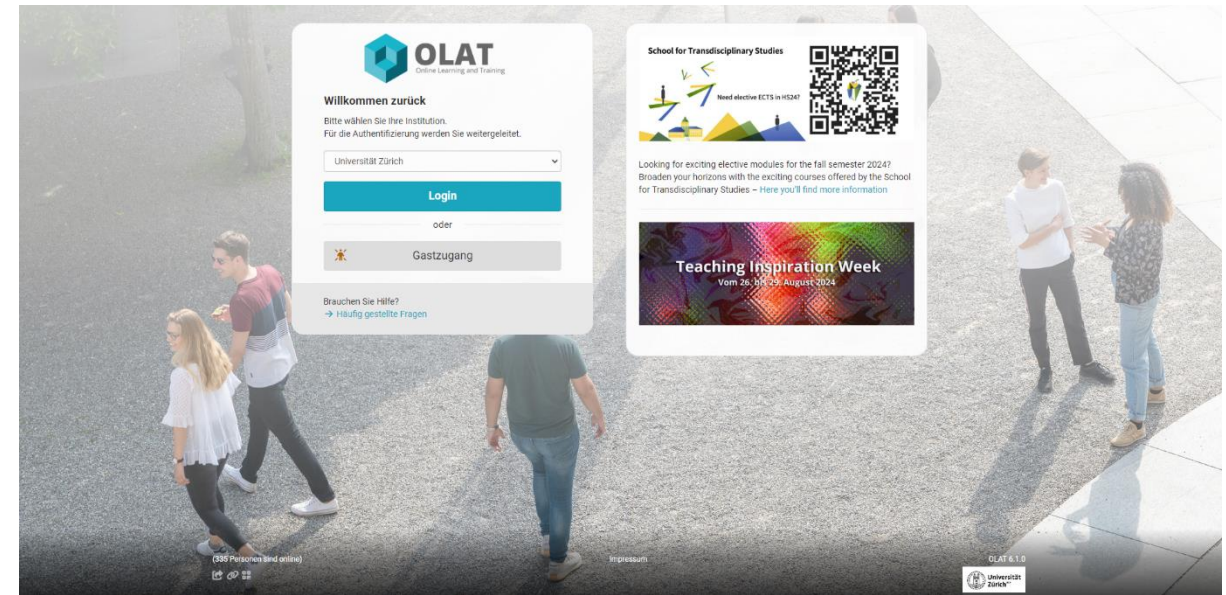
OLAT
Online Learning and Training

Willkommen zurück

Bitte wählen Sie Ihre Institution.
Für die Authentifizierung werden Sie weitergeleitet.

Universität Zürich

Login

oder

Gastzugang

Brauchen Sie Hilfe?
→ Häufig gestellte Fragen

School for Transdisciplinary Studies

Need elective ECTS in HS24?

Looking for exciting elective modules for the fall semester 2024? Broaden your horizons with the exciting courses offered by the School for Transdisciplinary Studies – Here you'll find more information

Teaching Inspiration Week
Vom 26. bis 29. August 2024

(335 Personen sind online)

Impressum

OLAT 6.1.0

Universität Zürich^UZH